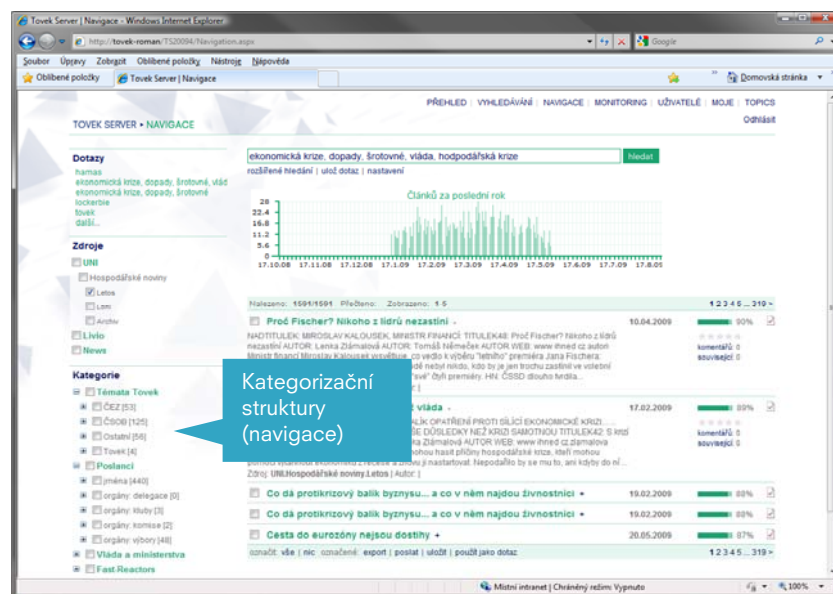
Tovek Server | Navigace - Windows Internet Explorer

http://tovek-roman/TS20094/Navigation.aspx

Google

Soubor Úpravy Zobrazit Oblíbené položky Nástroje Nápověda

Oblíbené položky Tovek Server | Navigace

Domovská stránka

PŘEHLED | VYHLEDÁVÁNÍ | NAVIGACE | MONITORING | UŽIVATELÉ | MOJE | TOPICS

Odhlásit

TOVEK SERVER • NAVIGACE

Dotazy
hamas
ekonomická krize, dopady, šrotovné, vláda
ekonomická krize, dopady, šrotovné
lockerbie
tovek
další...

Zdroje
UNI
Hospodářské noviny
Letos
Loni
Archiv
Livio
News

Kategorie
Témata Tovek
ČEZ [53]
ČSOB [125]
Ostatní [56]
Tovek [4]
Poslanci
jména [440]
orgány: delegace [0]
orgány: kluby [3]
orgány: komise [2]
orgány: výbory [48]
Vláda a ministerstva
Fast.Reactors

ekonomická krize, dopady, šrotovné, vláda, hodpodářská krize

hledat

rozšířené hledání | ulož dotaz | nastavení

Článků za poslední rok

28
22.4
16.8
11.2
5.6
0

17.10.08 17.11.08 17.12.08 17.1.09 17.2.09 17.3.09 17.4.09 17.5.09 17.6.09 17.7.09 17.8.09

Nalezeno: 1591/1591 Přečteno: Zobrazeno: 1-5

1 2 3 4 5 ... 319 »

Proč Fischer? Nikoho z lídrů nezastíní

10.04.2009

90%

NADTITULEK: MIROSLAV KALOUSEK, MINISTR FINANCÍ TITULEK48: Proč Fischer? Nikoho z lídrů nezastíní AUTOR: Lenka Zlámalová AUTOR: Tomáš Němeček AUTOR WEB: www ihned cz autori Ministr financí Miroslav Kalousek vysvětluje, co vedlo k výběru "letního" premiéra Jana Fischera: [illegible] dě nebyl nikdo, kdo by je jen trochu zastínil ve volební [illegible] své" čtyři premiéry. HN: ČSSD dlouho hrdila...

komentářů: 0
souvisejicí: 0

Kategorizační struktury (navigace)

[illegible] vláda

17.02.2009

89%

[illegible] LIK OPATŘENÍ PROTI SÍLÍCÍ EKONOMICKÉ KRIZI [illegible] É DŮSLEDKY NEŽ KRIZI SAMOTNOU TITULEK42: S krizí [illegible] Lenka Zlámalová AUTOR WEB: www ihned cz zlamalova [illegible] mohou hasit příčiny hospodářské krize, kteří mohou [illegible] ji nastartovat. Nepodařilo by se mu to, ani kdyby do ní...
Zdroj: UNI.Hospodářské noviny.Letos | Autor: |

komentářů: 0
souvisejicí: 0

Co dá protikrizový balík byznysu... a co v něm najdou živnostníci

19.02.2009

88%

Co dá protikrizový balík byznysu... a co v něm najdou živnostníci

19.02.2009

88%

Cesta do eurozóny nejsou dostihy

20.05.2009

87%

označit: vše | nic označené: export | poslat | uložit | použít jako dotaz

1 2 3 4 5 ... 319 »

Místní intranet | Chráněný režim: Vypnuto

100%